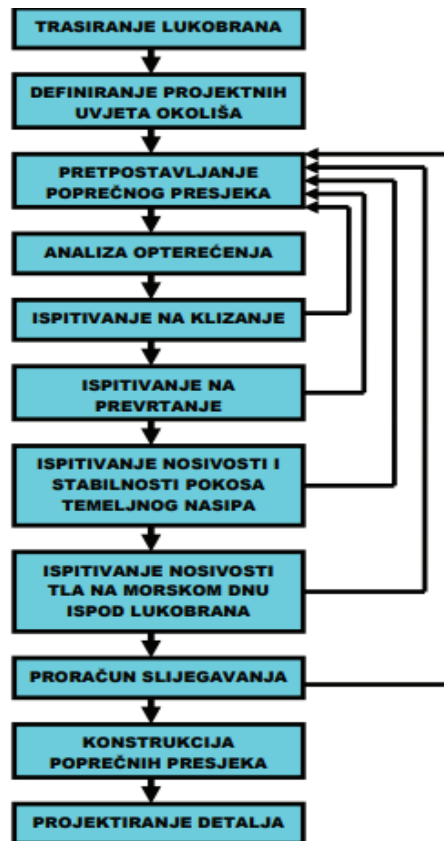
TRASIRANJE LUKOBRANA

DEFINIRANJE PROJEKTNIH UVJETA OKOLIŠA

PRETPOSTAVLJANJE POPREČNOG PRESJEKA

ANALIZA OPTEREĆENJA

ISPITIVANJE NA KLIZANJE

ISPITIVANJE NA PREVRTANJE

ISPITIVANJE NOSIVOSTI I STABILNOSTI POKOSA TEMELJNOG NASIPA

ISPITIVANJE NOSIVOSTI TLA NA MORSKOM DNU ISPOD LUKOBRANA

PRORAČUN SLIJEGAVANJA

KONSTRUKCIJA POPREČNIH PRESJEKA

PROJEKTIRANJE DETALJA